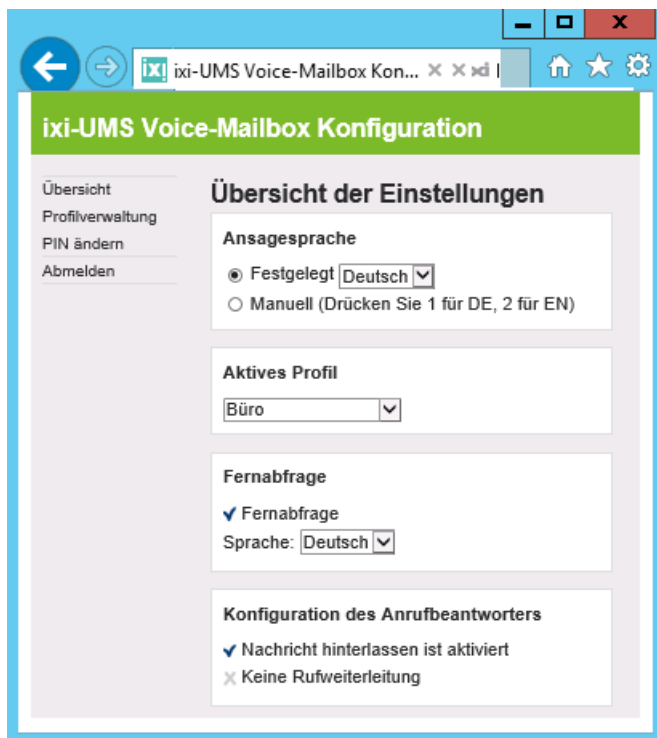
ixi-UMS Voice-Mailbox Kon... ×

ixi-UMS Voice-Mailbox Konfiguration

Übersicht
Profilverwaltung
PIN ändern
Abmelden

Übersicht der Einstellungen

Ansagesprache

Festgelegt Deutsch
Manuell (Drücken Sie 1 für DE, 2 für EN)

Aktives Profil

Büro

Fernabfrage

✓ Fernabfrage
Sprache: Deutsch

Konfiguration des Anrufbeantworters

✓ Nachricht hinterlassen ist aktiviert
× Keine Rufweiterleitung